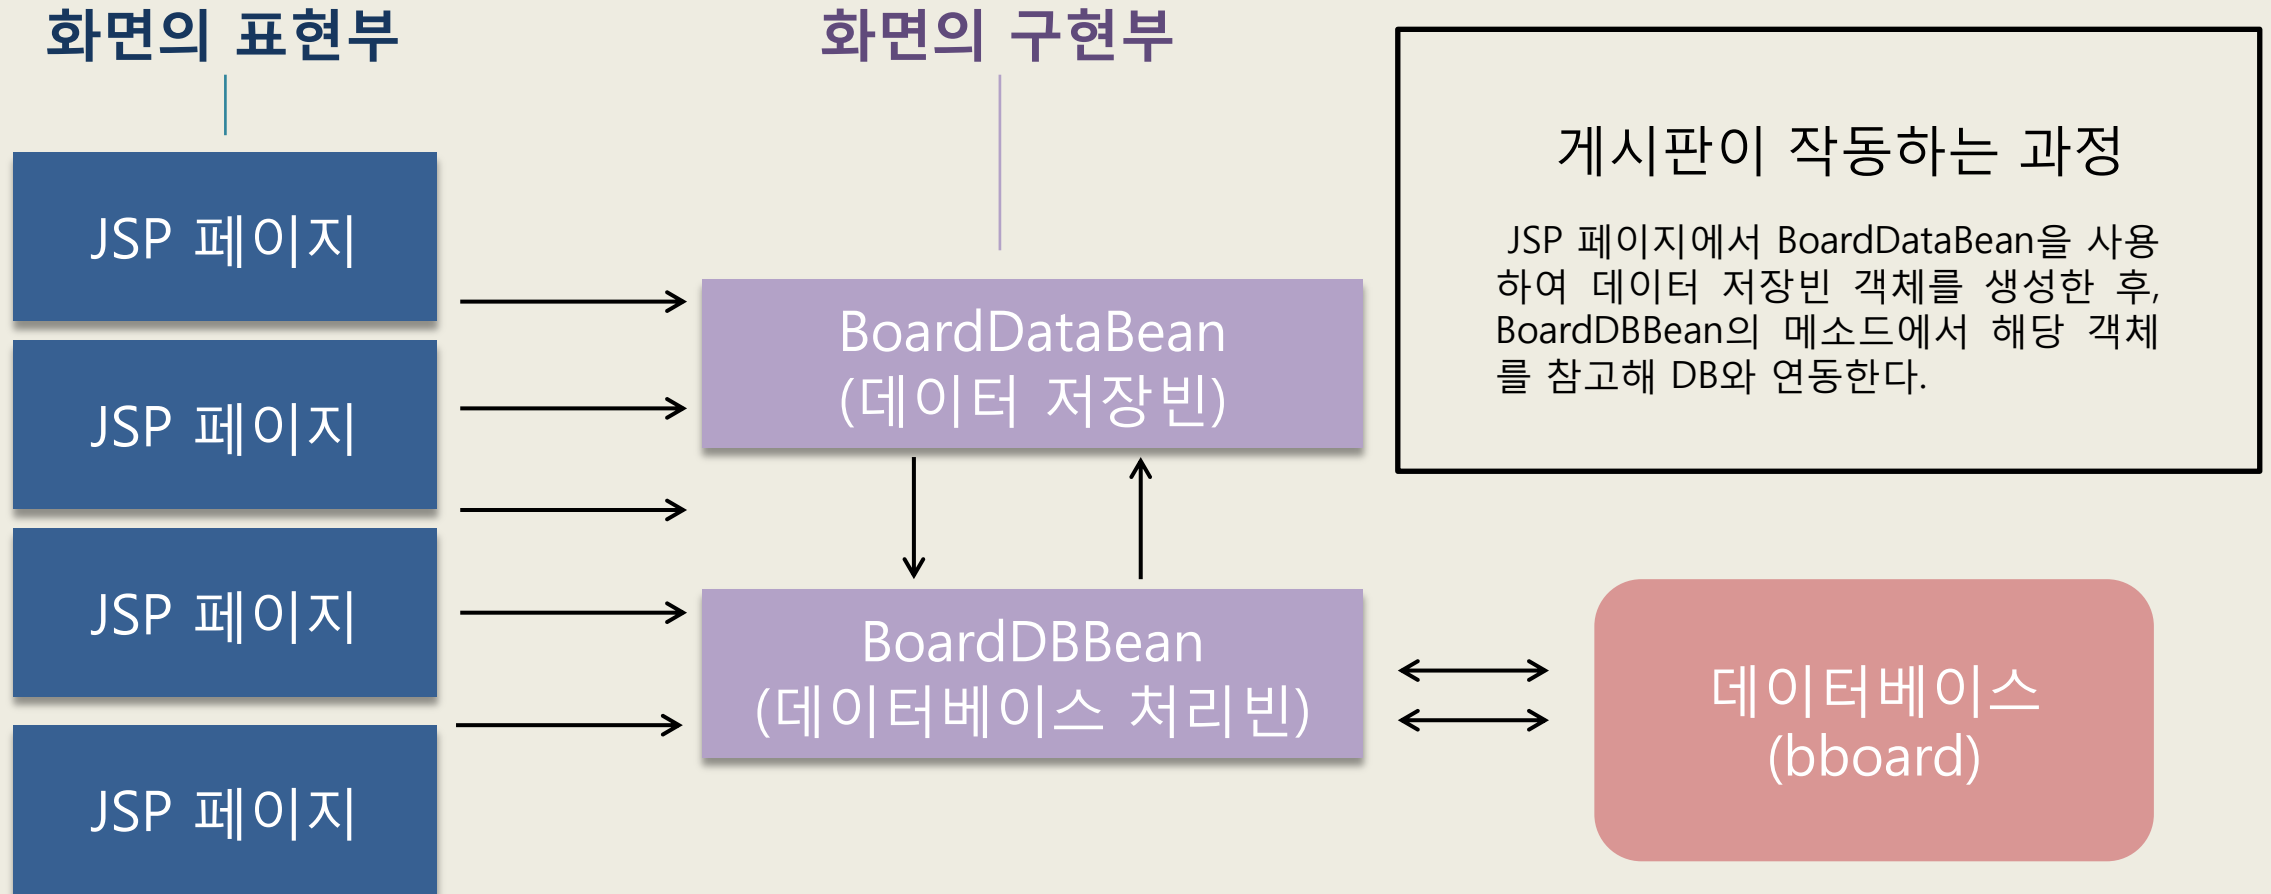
화면의 표현부

화면의 구현부

게시판이 작동하는 과정

JSP 페이지에서 BoardDataBean을 사용하여 데이터 저장빈 객체를 생성한 후, BoardDBBean의 메소드에서 해당 객체를 참고해 DB와 연동한다.

JSP 페이지

JSP 페이지

JSP 페이지

JSP 페이지

BoardDataBean
(데이터 저장빈)

BoardDBBean
(데이터베이스 처리빈)

데이터베이스
(bboard)